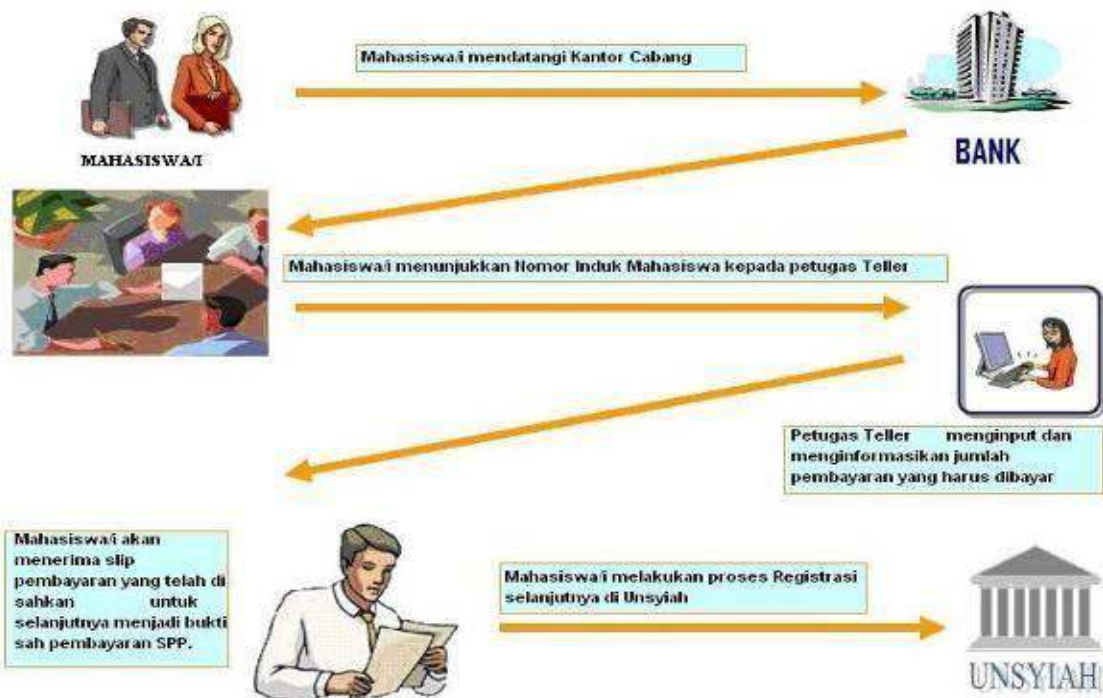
Mahasiswa/i mendatangi Kantor Cabang

MAHASISWA/I

BANK

Mahasiswa/i menunjukkan Nomor Induk Mahasiswa kepada petugas Teller

Petugas Teller menginput dan menginformasikan jumlah pembayaran yang harus dibayar

Mahasiswa/i akan menerima slip pembayaran yang telah di sahkan untuk selanjutnya menjadi bukti sah pembayaran SPP.

Mahasiswa/i melakukan proses Registrasi selanjutnya di Unsyiah

UNSYIAH